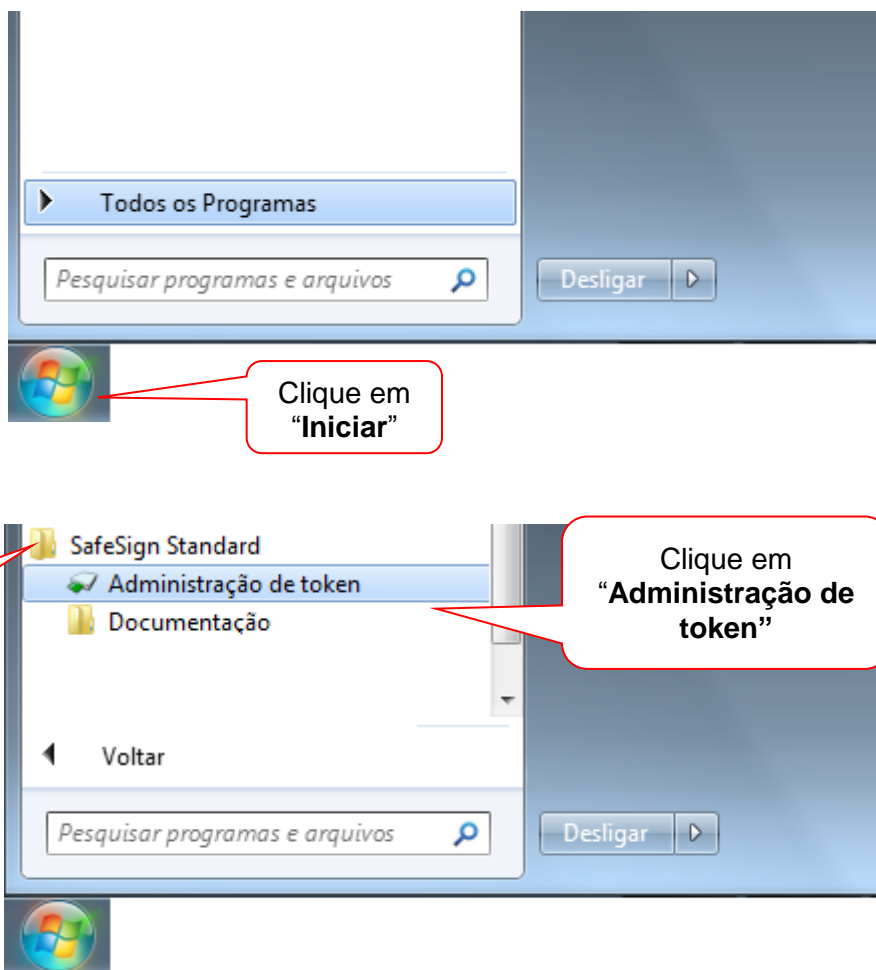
Todos os Programas

Pesquisar programas e arquivos

Desligar

Clique em "**Iniciar**"

SafeSign Standard

Administração de token

Documentação

Clique em "**Administração de token**"

Voltar

Pesquisar programas e arquivos

Desligar